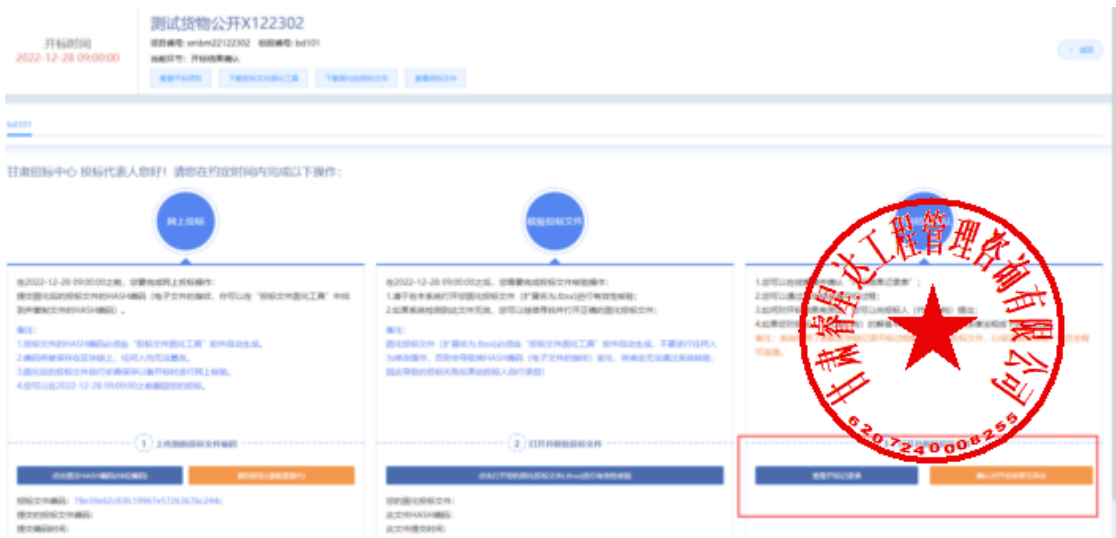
开标时间
2022-12-28 09:00:00

测试货物公开X122302
项目编号: smbm22122302 标段编号: bd101
当前环节: 开标结果确认

查看开标须知 下载投标文件固化工具 下载标准投标文件 查看招标文件

返回

bd101

甘肃招标中心 投标代表人您好! 请您在约定时间内完成以下操作:

网上投标

在2022-12-28 09:00:00之前, 您需完成网上投标操作:
提交固化后的投标文件的HASH编码 (电子文件的指纹, 您可以在"投标文件固化工具"中找到并复制文件的HASH编码)。

备注:
1.投标文件的HASH编码必须由"投标文件固化工具"软件自动生成。
2.编码将被保存在区块链上, 任何人均无法篡改。
3.固化后的投标文件自行妥善保存以备开标时进行网上核验。
4.您可以在2022-12-28 09:00:00之前撤回您的投标。

1 上传您的投标文件编码

点击提交HASH编码/HASH编码 撤回投标(撤销重新提交)

投标文件编码: 78e30e62c83b19967e5726367bc244c
提交的投标文件编码:
提交编码时间:

核验投标文件

在2022-12-28 09:00:00之后, 您需要完成投标文件核验操作:
1.请于在本系统打开您固化的投标文件 (扩展名为.tbxx)进行有效性核验;
2.如果系统校验到此文件无误, 您可以选择继续打开正确的固化投标文件;

备注:
固化投标文件 (扩展名为.tbxx)必须由"投标文件固化工具"软件自动生成, 不要进行任何人为修改操作, 否则会导致其HASH编码 (电子文件的指纹) 变化, 将被全无法通过系统核验, 因此导致的投标失败后果由投标人自行承担!

2 打开并核验投标文件

点击打开您的固化投标文件(.tbxx)进行有效性核验

您的固化投标文件:
此文件HASH编码:
此文件提交时间:

1.您可以在... 查看开标记录 ;
2.您可以... ;
3.如对... 投标人 (代表) ... 提出;
4.如果您对... 的解答... 有异议...
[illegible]

查看开标记录 确认开标结果无异议

甘肃睿达工程管理咨询有限公司
6207240008255